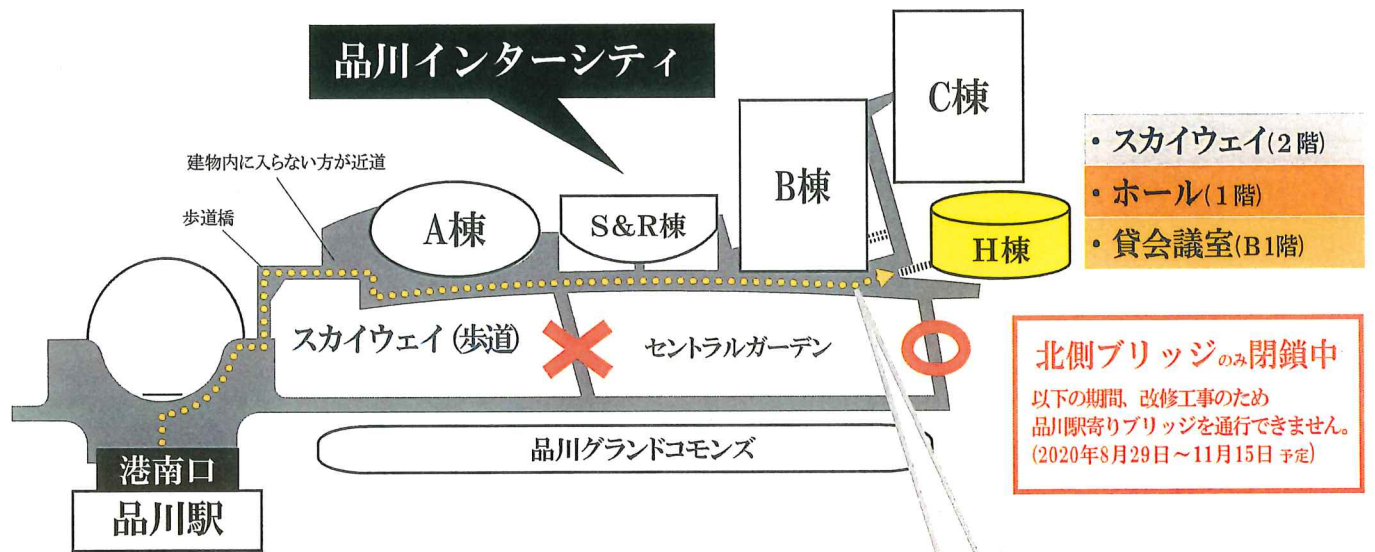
品川インターシティ

C棟

・スカイウェイ(2階)
・ホール(1階)
・貸会議室(B1階)

建物内に入らない方が近道

B棟

歩道橋

A棟

S&R棟

H棟

スカイウェイ(歩道)

セントラルガーデン

北側ブリッジのみ閉鎖中
以下の期間、改修工事のため品川駅寄りブリッジを通行できません。
(2020年8月29日～11月15日 予定)

品川グランドコモンズ

港南口

品川駅